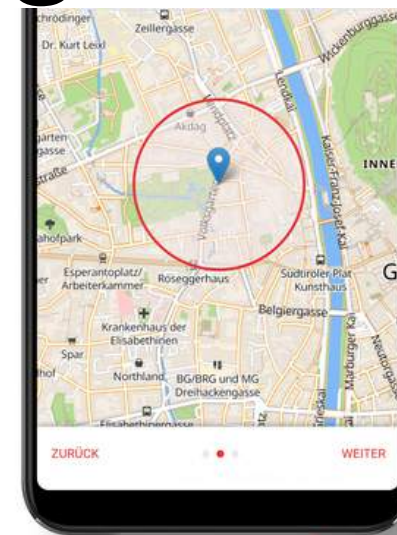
chrödinger
Zeillergasse
Dr. Kurt Leixl
Wickenburggasse
Lendkai
Akdag
Mariengasse
Volksgartenstraße
INNE
Kaiser-Franz-Josef-Kai
garten
gasse
straße
ahofpark
Esperantoplatz/ Arbeiterkammer
Roseggerhaus
Südtiroler Platz Kunsthaus
G
Belgiergasse
Krankenhaus der Elisabethinen
Marburger Kai
Neutorgasse
Spar
hof
Northland
BG/BRG und MG Dreihackengasse
Elisabethinergasse
ZURÜCK
WEITER